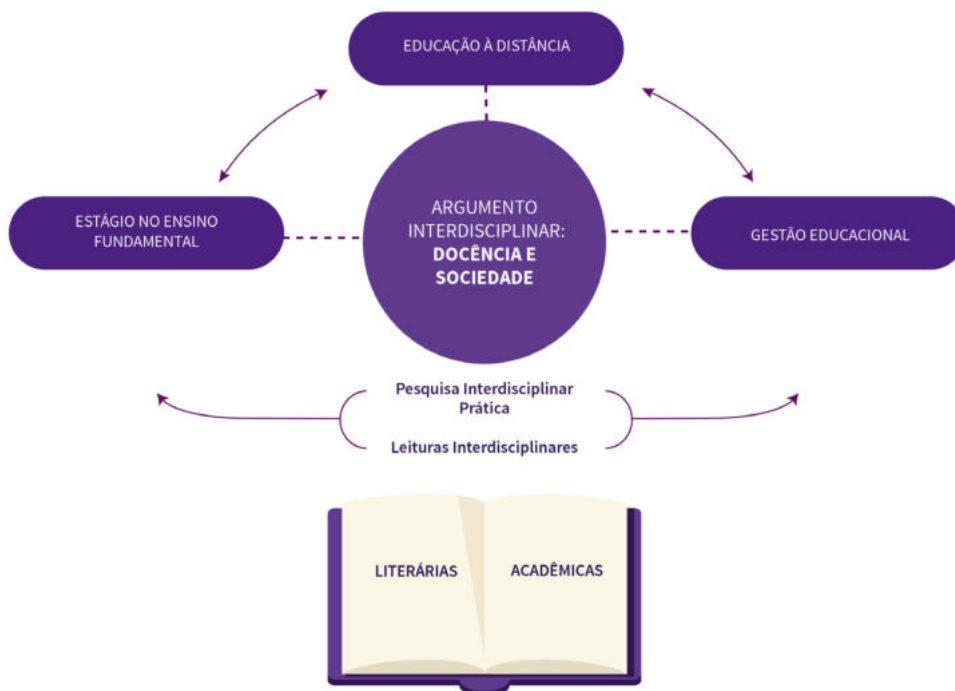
EDUCAÇÃO À DISTÂNCIA

ESTÁGIO NO ENSINO FUNDAMENTAL

ARGUMENTO INTERDISCIPLINAR: DOCÊNCIA E SOCIEDADE

GESTÃO EDUCACIONAL

Pesquisa Interdisciplinar Prática

Leituras Interdisciplinares

LITERÁRIAS

ACADÊMICAS